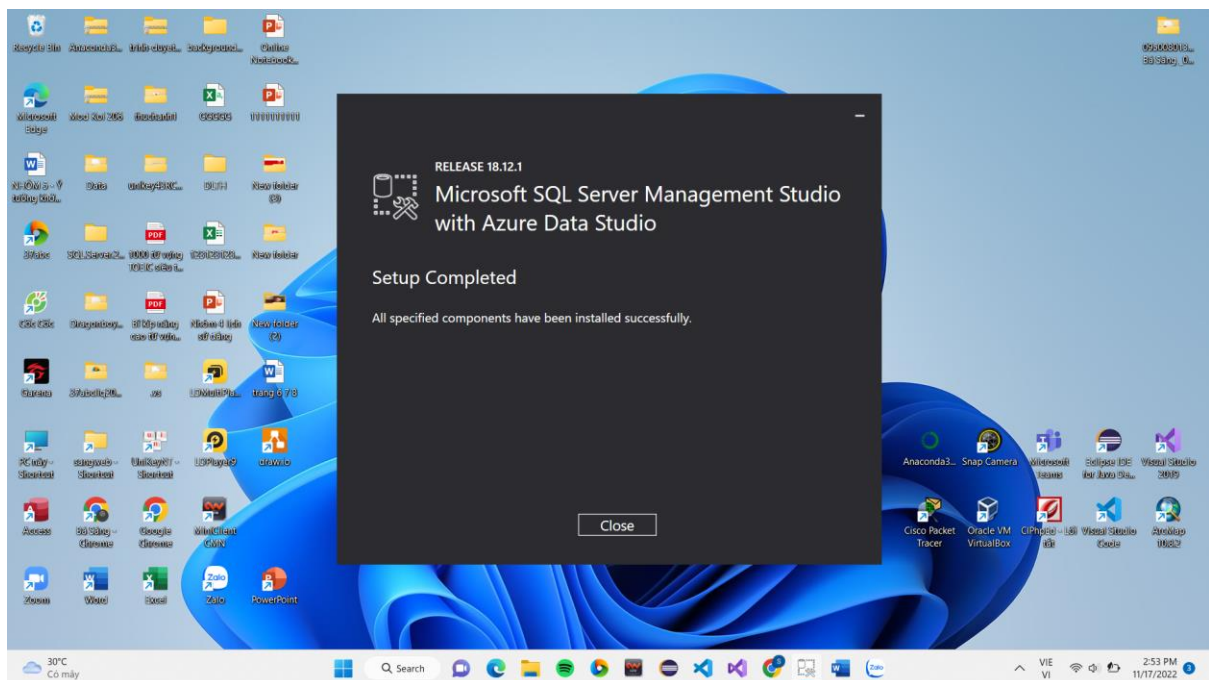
Recycle Bin
Anaconda3...
trinh duyet...
background...
Online Notebook...
Microsoft Edge
Mod Zoi 205
dsadsadsd
GGGGG
1111111111
NHÓM 5 - Ý tưởng Ứng...
Data
unikey43RC...
DLTH
New folder (3)
3Tabc
SQLServer2...
9000 từ vựng TOEIC siêu t...
ISO1231231...
New folder
Cốc Cốc
Dragonboy...
Bí kíp nâng cao từ vựn...
Nhóm 4 linh sử dụng
New folder (2)
Garena
3Tabcdiq20...
.vs
LDMultiPla...
trang 6 7 8
PC này - Shortcut
sangweb - Shortcut
UniKeyNT - Shortcut
LDPlayer9
draw.io
Access
Đỗ Sáng - Chrome
Google Chrome
MiniClient G&N
Zoom
Word
Excel
Zalo
PowerPoint
09000813... Đỗ Sáng_Đ...
Anaconda3...
Snap Camera
Microsoft Teams
Eclipse IDE for Java De...
Visual Studio 2019
Cisco Packet Tracer
Oracle VM VirtualBox
CIPhpad - Lối tắt
Visual Studio Code
AtoMap 10.8.2

RELEASE 18.12.1
Microsoft SQL Server Management Studio with Azure Data Studio

Setup Completed

All specified components have been installed successfully.

Close

30°C
Có mây
Search
VIE VI
2:53 PM
11/17/2022
3